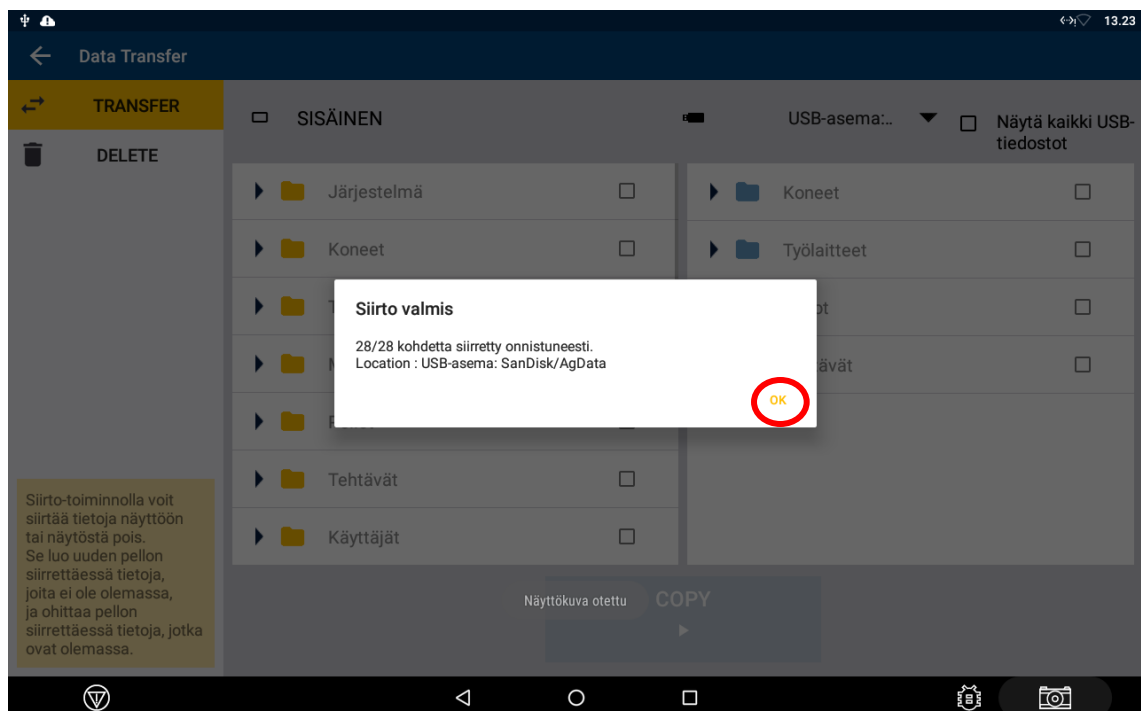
13.23

Data Transfer

TRANSFER

DELETE

SISÄINEN

USB-asema:..

Näytä kaikki USB-tiedostot

Järjestelmä

Koneet

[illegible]

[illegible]

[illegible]

Tehtävät

Käyttäjät

Koneet

Työlaitteet

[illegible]ot

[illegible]ävät

Siirto valmis

28/28 kohdetta siirretty onnistuneesti.
Location : USB-asema: SanDisk/AgData

OK

Siirto-toiminnolla voit siirtää tietoja näyttöön tai näytöstä pois. Se luo uuden pellon siirrettäessä tietoja, joita ei ole olemassa, ja ohittaa pellon siirrettäessä tietoja, jotka ovat olemassa.

Näyttökuva otettu

COPY